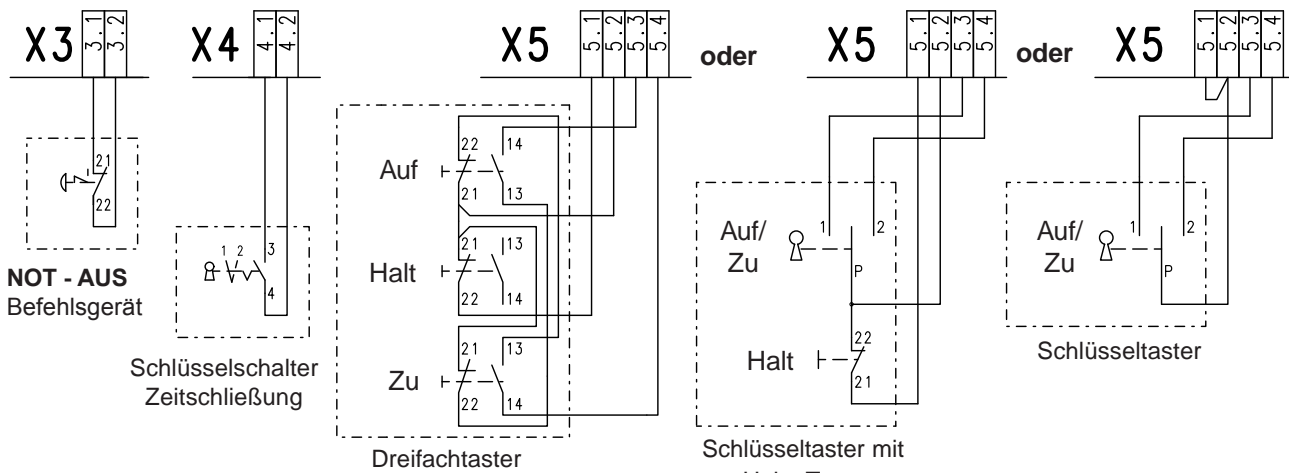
X3 3.1 3.2

X4 4.1 4.2

X5 5.1 5.2 5.3 5.4

oder

X5 5.1 5.2 5.3 5.4

oder

X5 5.1 5.2 5.3 5.4

21
22

NOT - AUS
Befehlsgerät

1 2 3
4

Schlüsselschalter Zeitschließung

Auf 22 14 21 13

Halt 21 13 22 14

Zu 21 13 22 14

Dreifachtaster

Auf/ Zu 1 2 P

Halt 22 21

Schlüsseltaster mit

Auf/ Zu 1 2 P

Schlüsseltaster